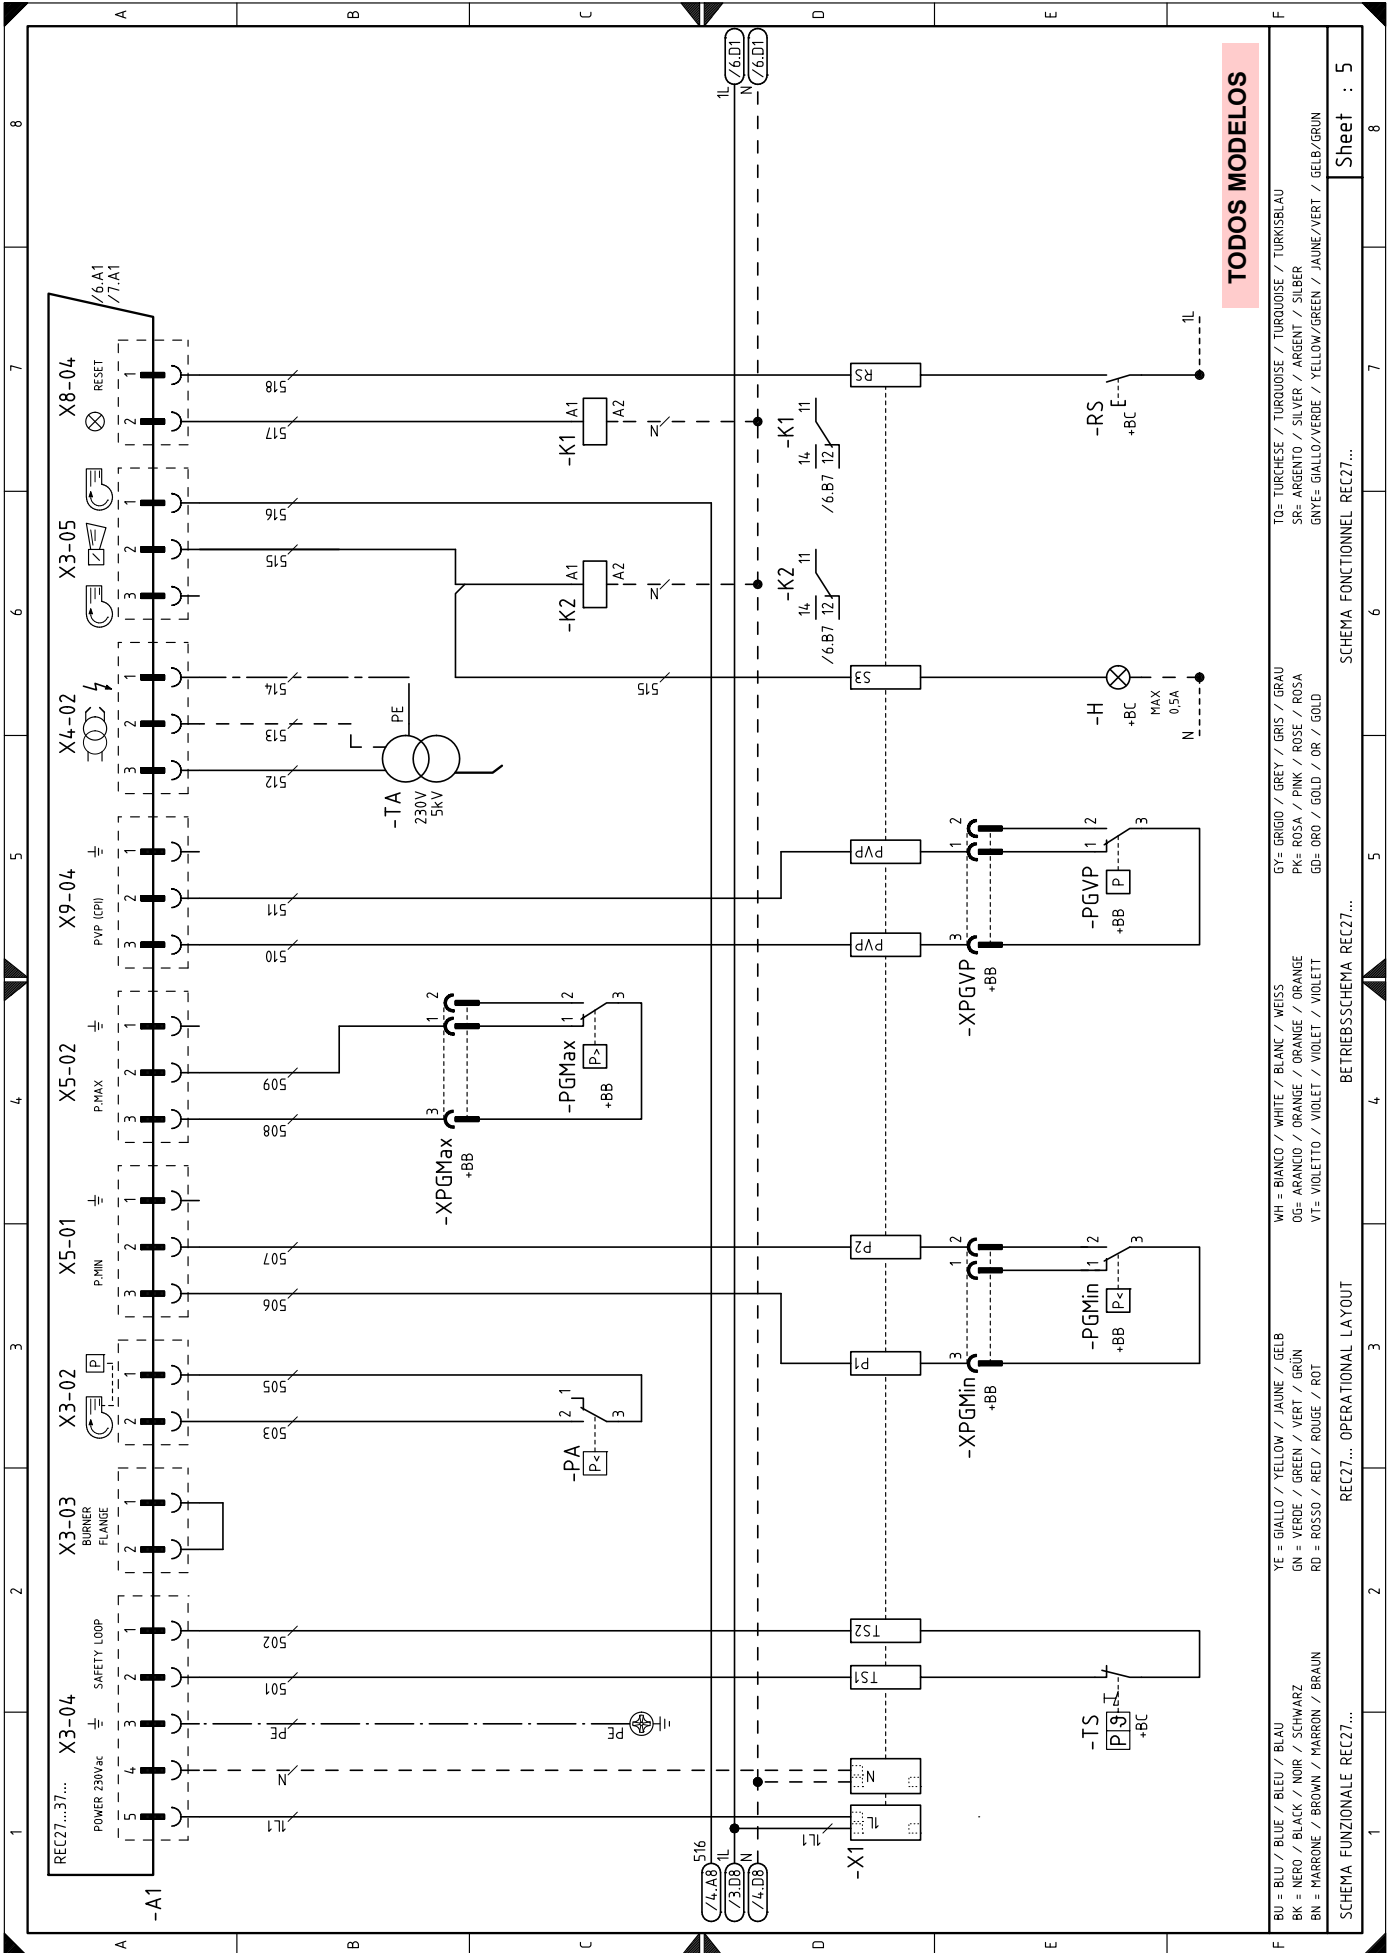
TODOS MODELOS

A B C D E F
8 7 6 5 4 3 2 1

1L N
/6.D1 /6.D1

/6.A1
/7.A1

X8-04
RESET
1 2
518
517

X3-05
1 2 3
516
515

X4-02
1 2 3
514
513
512
PE
L
-TA
230V
5kV

X9-04
PVP (CPI)
1 2 3
511
510

X5-02
P.MAX
1 2 3
509
508

X5-01
P.MIN
1 2 3
507
506

X3-02
P
1 2
505
503

X3-03
BURNER FLANGE
1 2

X3-04
SAFETY LOOP
POWER 230Vac
REC27...37...
1 2 3 4 5
502
501
PE
N
1L1

-A1

-K1
A1 A2
N

-K2
A1 A2
N

-K1
14 11
12
/6.B7

-K2
14 11
12
/6.B7

515

-XPGMax
+BB
1 2 3
-PGMax
P>
+BB
1 2 3

-PA
P<
1 2 3

PE

516
1L
N
/4.A8 /3.D8 /4.D8

-X1
1L1

RS
S3
PVP
PVP
P2
P1
TS2
TS1
N
1L

-RS
E
+BC
1L

-H
+BC
MAX
0,5A
N

-XPGVP
+BB
1 2 3
-PGVP
P
+BB
1 2 3

-XPGMin
+BB
1 2 3
-PGMin
P<
+BB
1 2 3

-TS
P θ
+BC

BU = BLU / BLUE / BLEU / BLAU
BK = NERO / BLACK / NOIR / SCHWARZ
BN = MARRONE / BROWN / MARRON / BRAUN
YE = GIALLO / YELLOW / JAUNE / GELB
GN = VERDE / GREEN / VERT / GRÜN
RD = ROSSO / RED / ROUGE / ROT
WH = BIANCO / WHITE / BLANC / WEISS
OG= ARANCIO / ORANGE / ORANGE / ORANGE
VT= VIOLETTO / VIOLET / VIOLET / VIOLETT
GY= GRIGIO / GREY / GRIS / GRAU
PK= ROSA / PINK / ROSE / ROSA
GD= ORO / GOLD / OR / GOLD
TQ= TURCHESE / TURQUOISE / TURQUOISE / TURKISBLAU
SR= ARGENTO / SILVER / ARGENT / SILBER
GNYE= GIALLO/VERDE / YELLOW/GREEN / JAUNE/VERT / GELB/GRUN

SCHEMA FUNZIONALE REC27...
REC27... OPERATIONAL LAYOUT
BETRIEBSSCHEMA REC27...
SCHEMA FONCTIONNEL REC27...
Sheet : 5